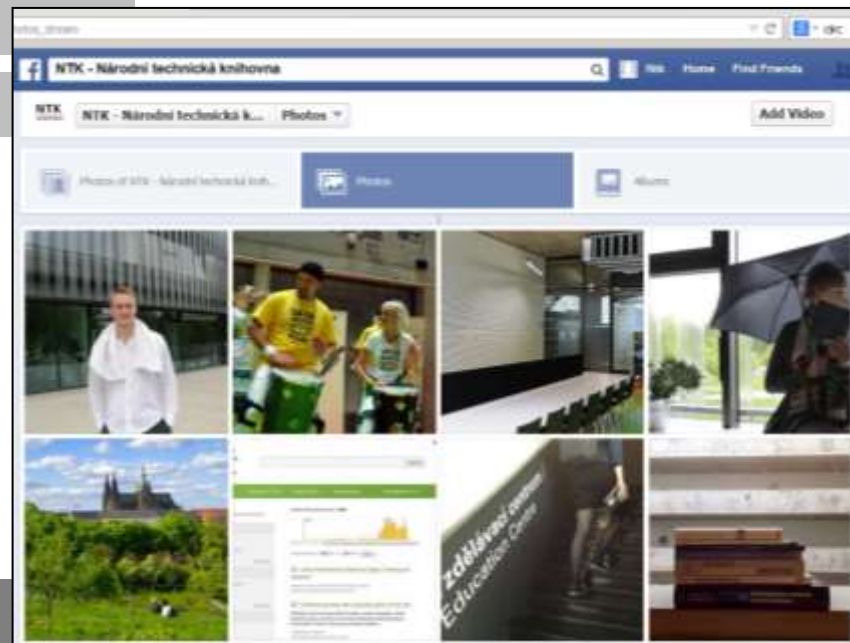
photos_stream

NTK - Národní technická knihovna

Nik Home Find Friends

NTK

NTK - Národní technická k... Photos

Add Video

Photos of NTK - Národní technická knih...

Photos

Albums

vzdělávací centrum
Education Centre